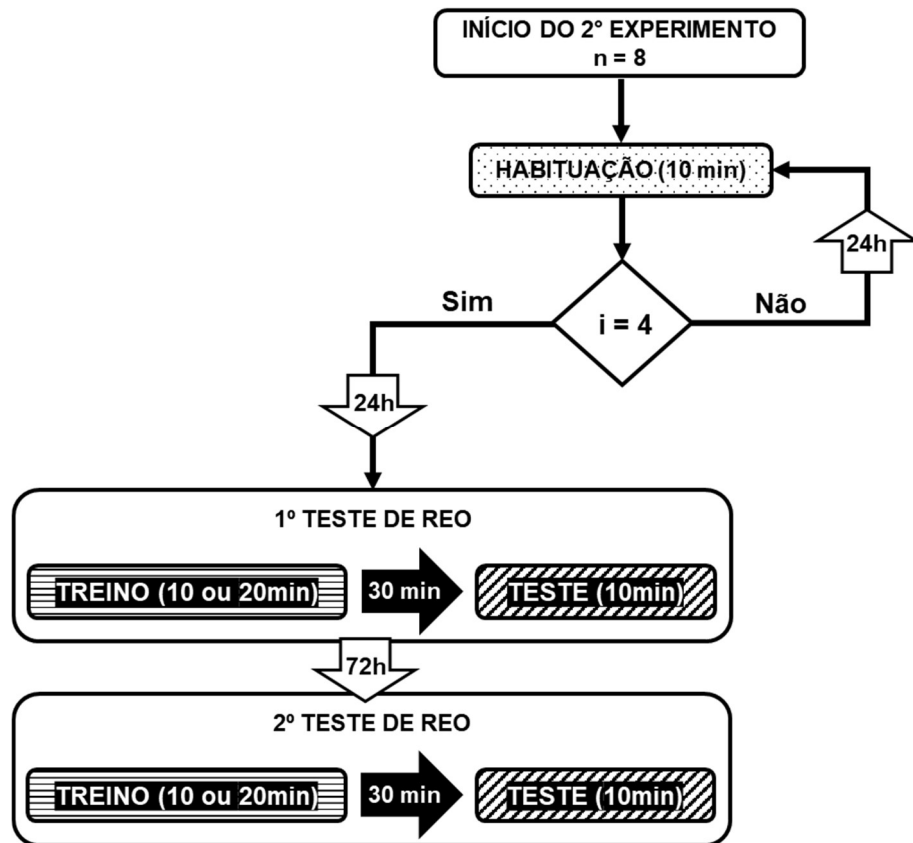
INÍCIO DO 2° EXPERIMENTO
n = 8

HABITUAÇÃO (10 min)

24h

Sim

i = 4

Não

24h

1º TESTE DE REO

TREINO (10 ou 20min)

30 min

TESTE (10min)

72h

2º TESTE DE REO

TREINO (10 ou 20min)

30 min

TESTE (10min)